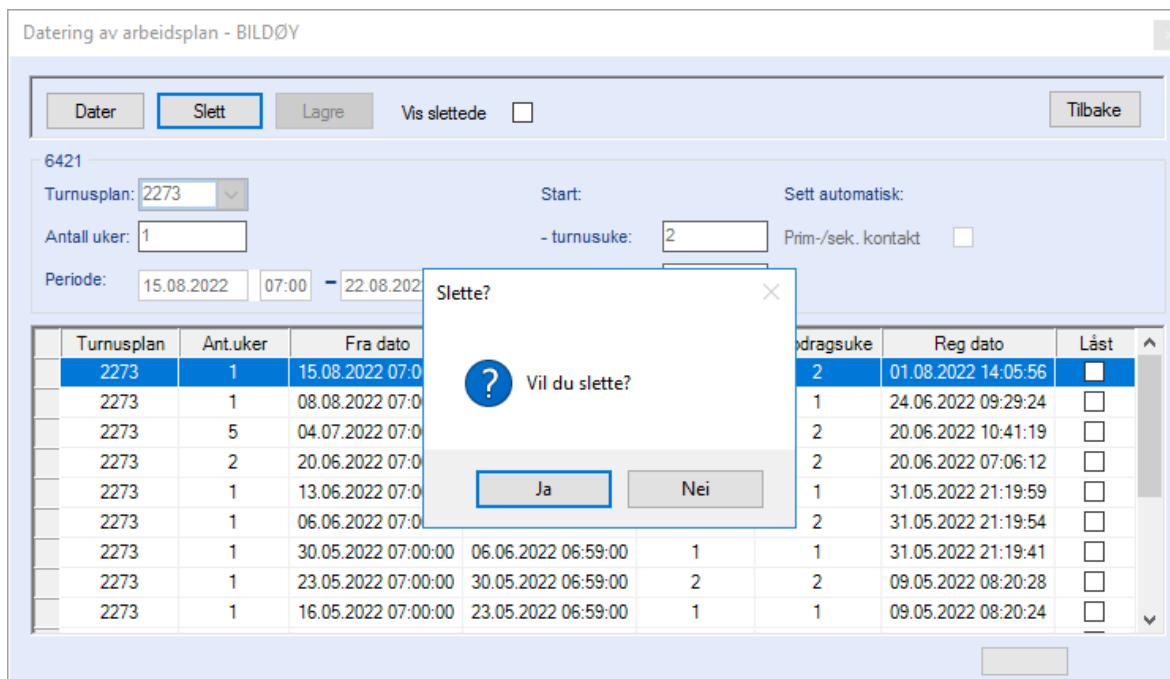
Datering av arbeidsplan - BILDØY

Dater
Slett
Lagre
Vis slettede
Tilbake

6421
Turnusplan: 2273
Antall uker: 1
Periode: 15.08.2022 07:00 – 22.08.2022
Start:
- turnusuke: 2
Sett automatisk:
Prim-/sek. kontakt

| Turnusplan | Ant.uker | Fra dato | | | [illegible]dragsuke | Reg dato | Låst |
|---|---|---|---|---|---|---|---|
| 2273 | 1 | 15.08.2022 07:0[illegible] | | | 2 | 01.08.2022 14:05:56 | |
| 2273 | 1 | 08.08.2022 07:0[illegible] | | | 1 | 24.06.2022 09:29:24 | |
| 2273 | 5 | 04.07.2022 07:0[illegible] | | | 2 | 20.06.2022 10:41:19 | |
| 2273 | 2 | 20.06.2022 07:0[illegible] | | | 2 | 20.06.2022 07:06:12 | |
| 2273 | 1 | 13.06.2022 07:0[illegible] | | | 1 | 31.05.2022 21:19:59 | |
| 2273 | 1 | 06.06.2022 07:0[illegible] | | | 2 | 31.05.2022 21:19:54 | |
| 2273 | 1 | 30.05.2022 07:00:00 | 06.06.2022 06:59:00 | 1 | 1 | 31.05.2022 21:19:41 | |
| 2273 | 1 | 23.05.2022 07:00:00 | 30.05.2022 06:59:00 | 2 | 2 | 09.05.2022 08:20:28 | |
| 2273 | 1 | 16.05.2022 07:00:00 | 23.05.2022 06:59:00 | 1 | 1 | 09.05.2022 08:20:24 | |

Slette?
Vil du slette?
Ja
Nei